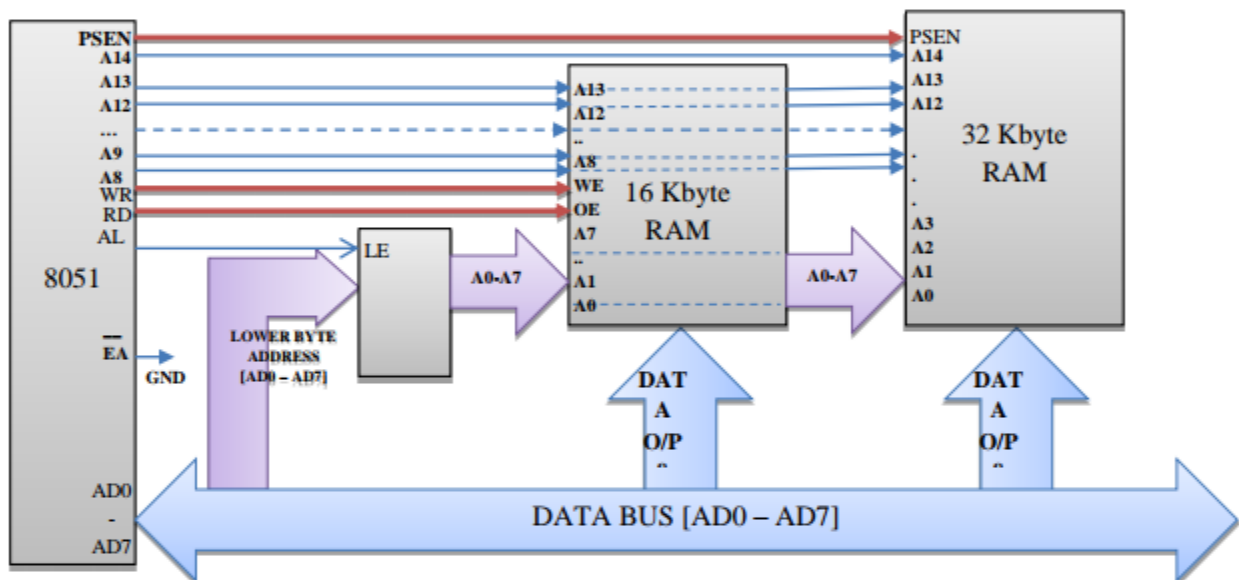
PSEN
A14
A13
A12
...
A9
A8
WR
RD
AL

8051

$\overline{EA}$

GND

AD0
-
AD7

LOWER BYTE ADDRESS [AD0 – AD7]

LE

A0-A7

A13
A12
..
A8
WE
OE
A7
..
A1
A0

16 Kbyte RAM

A0-A7

PSEN
A14
A13
A12
.
.
.
A3
A2
A1
A0

32 Kbyte RAM

DAT
A
O/P
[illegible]

DAT
A
O/P
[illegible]

DATA BUS [AD0 – AD7]